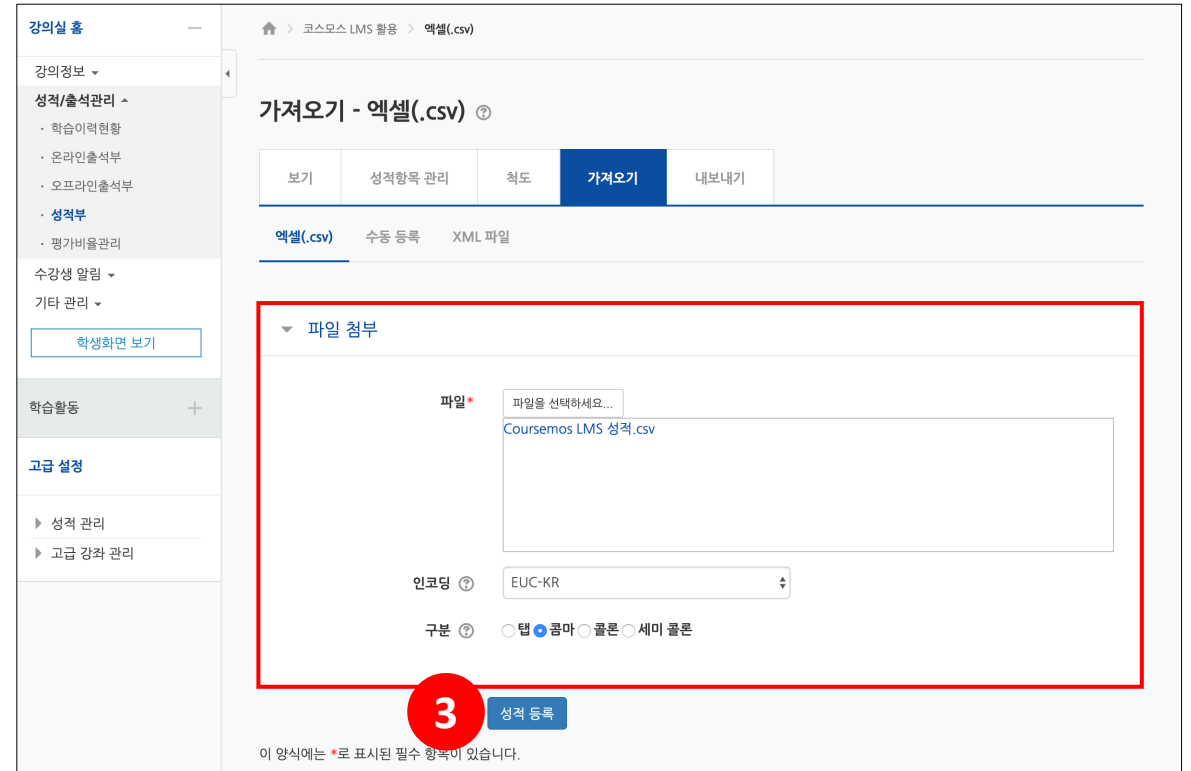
강의실 홈

강의정보
성적/출석관리
· 학습이력현황
· 온라인출석부
· 오프라인출석부
· 성적부
· 평가비율관리
수강생 알림
기타 관리

학생화면 보기

학습활동

고급 설정

성적 관리
고급 강좌 관리

코스모스 LMS 활용 > 엑셀(.csv)

가져오기 - 엑셀(.csv)

| 보기 | 성적항목 관리 | 척도 | 가져오기 | 내보내기 |
|---|---|---|---|---|

엑셀(.csv) 수동 등록 XML 파일

파일 첨부

파일* 파일을 선택하세요...

Coursemos LMS 성적.csv

인코딩 EUC-KR

구분 탭 콤마 콜론 세미 콜론

3

성적 등록

이 양식에는 *로 표시된 필수 항목이 있습니다.